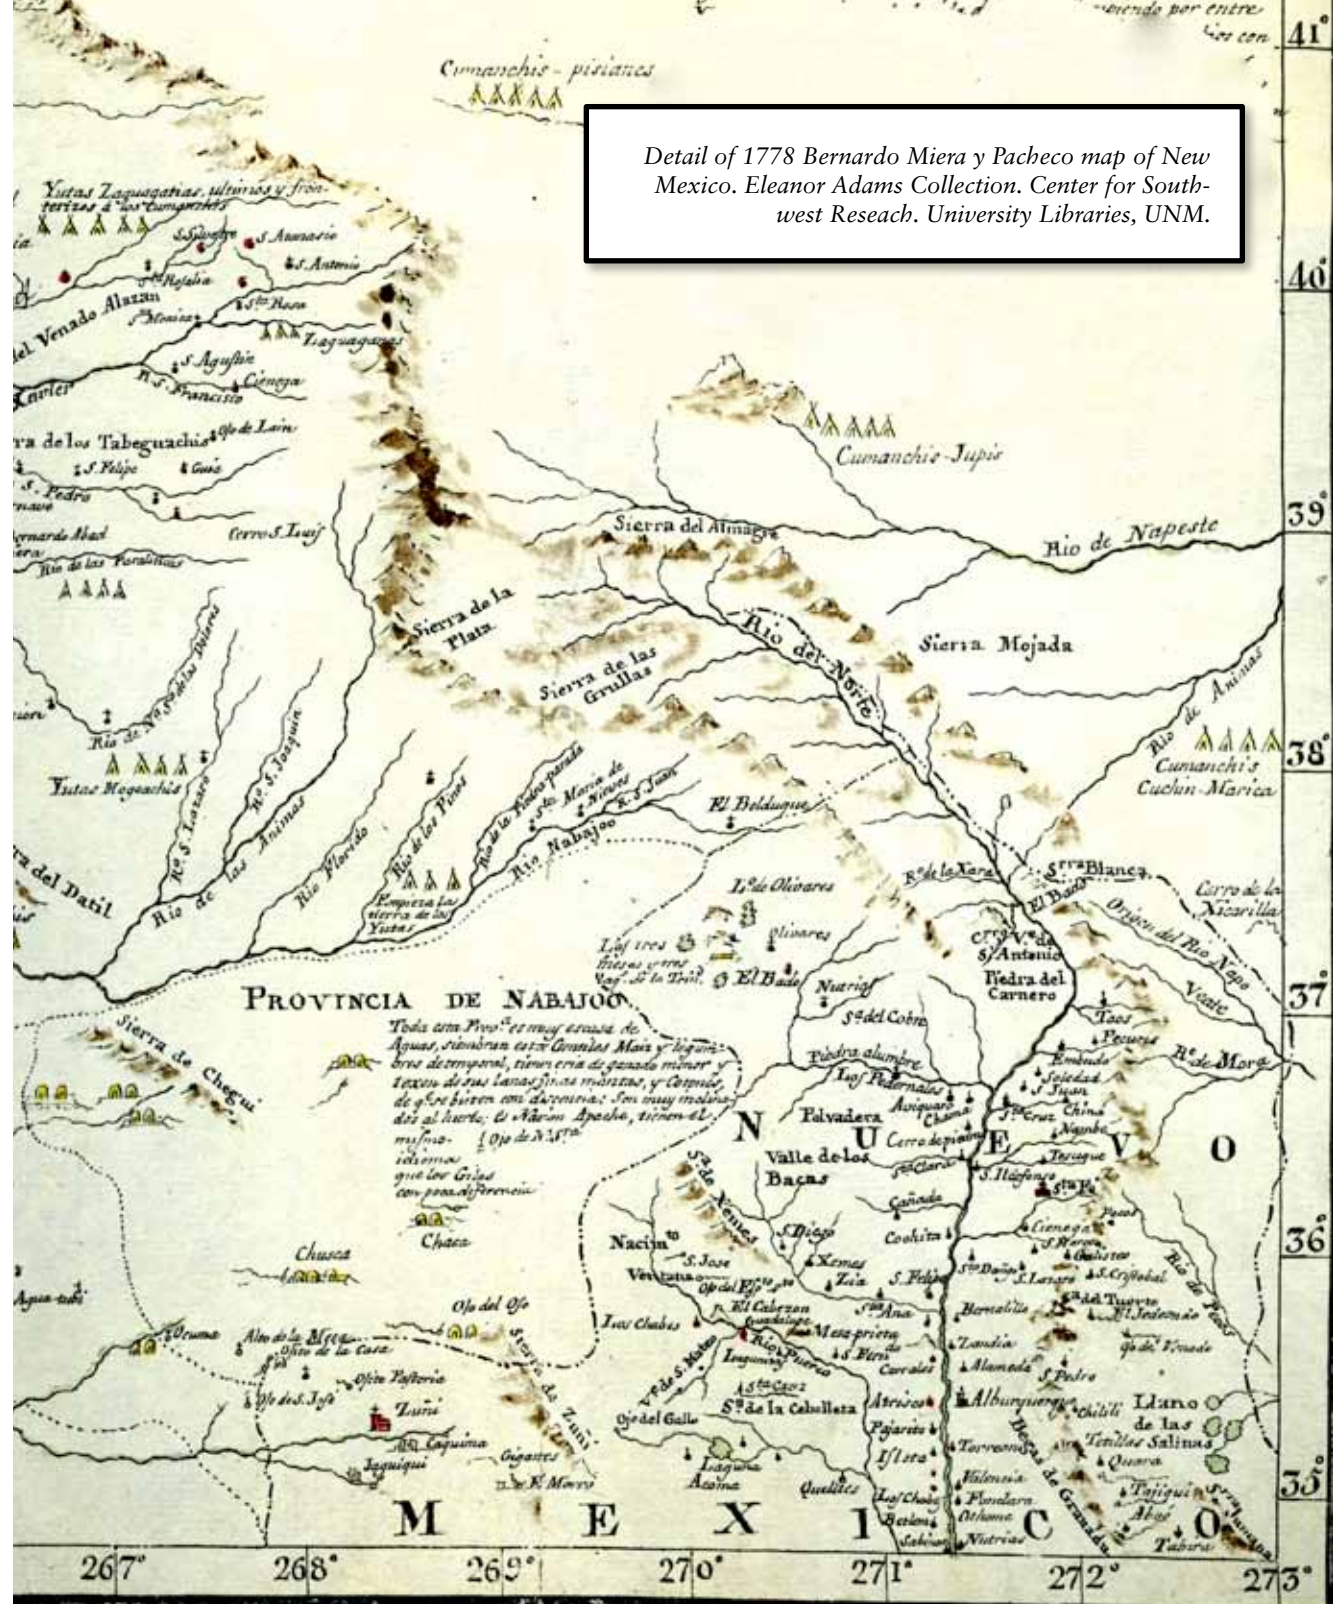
Detail of 1778 Bernardo Miera y Pacheco map of New Mexico. Eleanor Adams Collection. Center for Southwest Reseach. University Libraries, UNM.

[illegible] por entre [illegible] con

41°
40°
39°
38°
37°
36°
35°

Cumanchis - pisianes

Yutas Zaguagatias, ultimos y fronterizos á los Cumanches

S. Silvestre
S. Anastacio
S. Antonio
S. Rosalia
S. Rosa
S. Monica
del Venado Alazan
Zaguaganas
S. Agustin
S. Francisco
Cienega
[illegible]
ra de los Tabeguachis
Ojo de Lain
S. Felipe
Gusia
S. Pedro
Cerro S. Luis
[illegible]rnardo Abad
Rio de las Paralíticas
Sierra de la Plata
Sierra de las Grullas
Sierra del Almagre
Rio del Norte
Sierra Mojada
Cumanchis - Jupis
Rio de Napeste
Rio de Animas
Cumanchi's Cuchun-Marica
Rio de Nº Sª de los Dolores
Yutas Moguachis
Rº S. Lazaro
Rº S. Joaquin
Rio de las Animas
Rio Florido
Rio de los Pinos
Rio de la Piedra parada
Sta. Maria de Nieves
S. Juan
Rio Nabajoo
El Belduque
Empieza la sierra de los Yutas
ra del Datil
Lº de Olivares
Olivares
Los tres Hermanos Cerros Nas. Sª la Trinid.
El Bado
Rº de la Xara
Stra Blanca
El Bado
Cerro de la Xicarilla
Origen del Rio Napo
Cº Nº de S. Antonio
Piedra del Carnero
Nutrias
Sª del Cobre
Vente
Taos
Picuris
Rº de Mora
Provincia de Nabajoo
Toda esta Provª es muy escasa de Aguas, siembran estos Gentiles Maiz y legumbres de temporal, tienen cria de ganado menor y texen de sus lanas finas mantas, y Cotones, de que hacen con decencia: Son muy molinados al huerto; la Nacion Apache, tienen el mismo idioma que los Gilas con poca diferencia
Ojo de Nª Sª
Sierra de Chegui
Piedra alumbre
Los Pedernales
Abiquiu
Chama
Embudo
Soledad
S. Juan
Sta. Cruz
China
Nambe
Polvadera
Cerro de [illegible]
Valle de los Bacas
Sta. Clara
Tesuque
S. Ildefonso
Sta. Fe
N U E V O
Sª de Xemes
Cañada
Cochiti
Cienega
S. Marcos
Galisteo
S. Cristobal
Pecos
Rio de Pecos
Chaca
Chusca
Nacim.to
S. Jose
Ventana
S. Diego
Xemes
Zia
S. Felipe
Sto. Dom.o
S. Lazaro
Sª del Tuerto
El Infierno
Ojo del Venado
Ojo del Espto. Sto.
El Cabezon
Mesa prieta
Sta. Ana
Bernalillo
Sandia
Alameda
S. Pedro
Agua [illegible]
Oruma
Alto de la Mesa
Ojito de la Casa
Ojo del Ojo
Sierra de Zuñi
Los Chabes
Rio Puerco
Corrales
Alburquerque
Chilili
Llano de las Tenillas Salinas
Quarai
Tajique
Abó
Tabira
Ojito Pastoria
Ojo de S. José
Zuñi
Caquima
Zuiquiqui
Gigantes
El Morro
Vº de S. Mateo
Ojo del Gallo
Laguna
Acoma
Sta. Cruz
Sª de la Cebolleta
Atrisco
Pajarito
Isleta
Quelites
Los Chabes
Belen
Sabinal
Tomé
Valencia
Otomé
Nutrias
Sierra de Gallinas
Sierra de Manzano
M E X I C O
267°
268°
269°
270°
271°
272°
273°